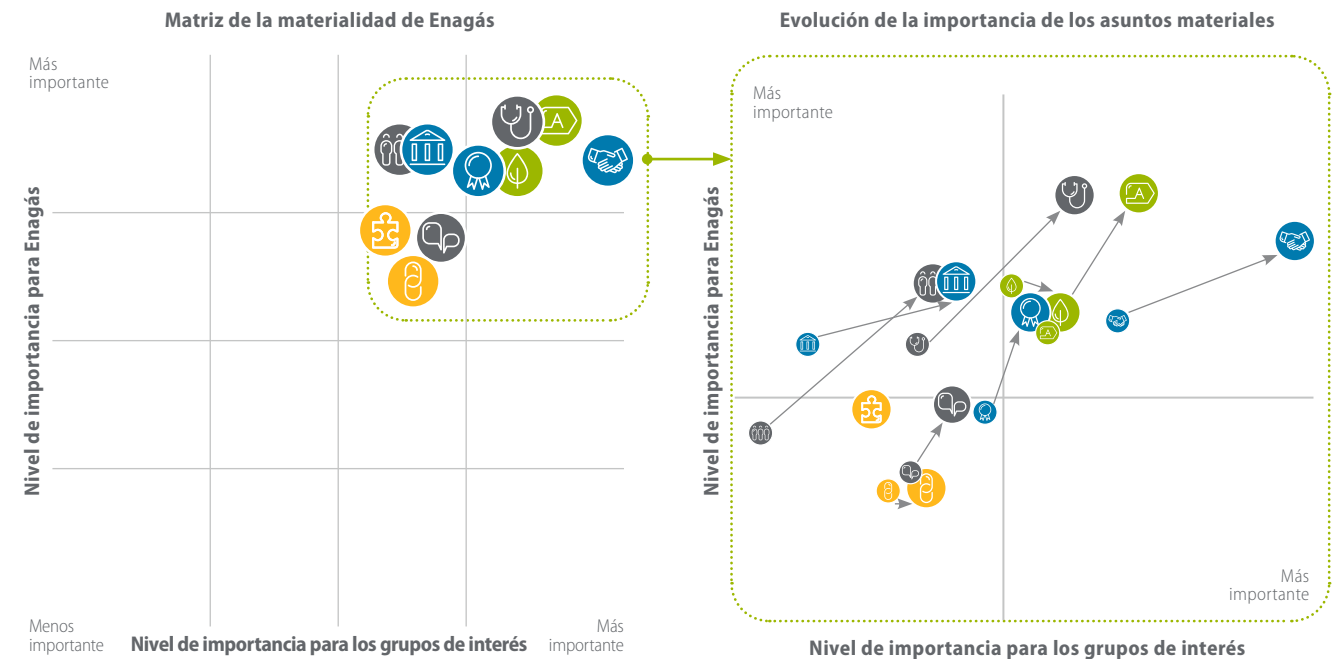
Matriz de la materialidad de Enagás

Más importante

Nivel de importancia para Enagás

A

Menos importante

Nivel de importancia para los grupos de interés

Más importante

Evolución de la importancia de los asuntos materiales

Más importante

Nivel de importancia para Enagás

A

A

Más importante

Nivel de importancia para los grupos de interés